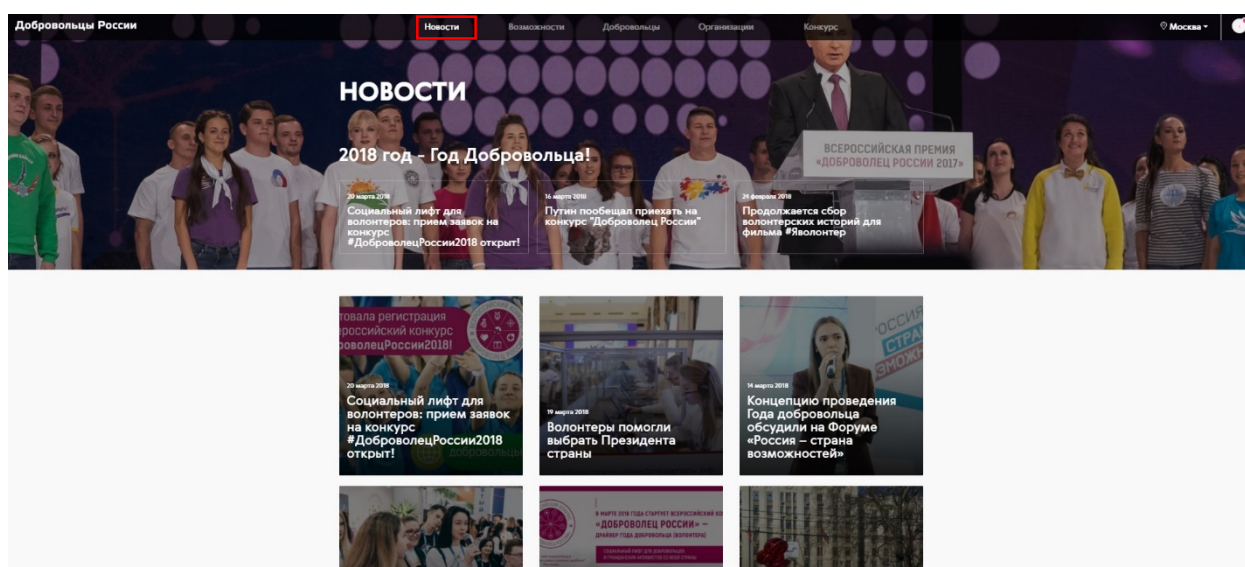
Добровольцы России

Новости Возможности Добровольцы Организации Конкурс

Москва

НОВОСТИ

2018 год - Год Добровольца!

20 марта 2018
Социальный лифт для волонтеров: прием заявок на конкурс #ДобровoлецРоссии2018 открыт!

16 марта 2018
Путин пообещал приехать на конкурс "Доброволец России"

24 февраля 2018
Продолжается сбор волонтерских историй для фильма #Яволонтер

ВСЕРОССИЙСКАЯ ПРЕМИЯ «ДОБРОВОЛЕЦ РОССИИ 2017»

товала регистрация сероссийский конкурс броволецРоссии2018!

20 марта 2018
Социальный лифт для волонтеров: прием заявок на конкурс #ДобровoлецРоссии2018 открыт!

19 марта 2018
Волонтеры помогли выбрать Президента страны

14 марта 2018
Концепцию проведения Года добровольца обсудили на Форуме «Россия – страна возможностей»

ОССИЯ СТРА ЗМОЖ

В МАРТЕ 2018 ГОДА СТАРТУЕТ ВСЕРОССИЙСКИЙ КО «ДОБРОВОЛЕЦ РОССИИ» – ДРАЙВЕР ГОДА ДОБРОВОЛЬЦА (ВОЛОНТЕРА)